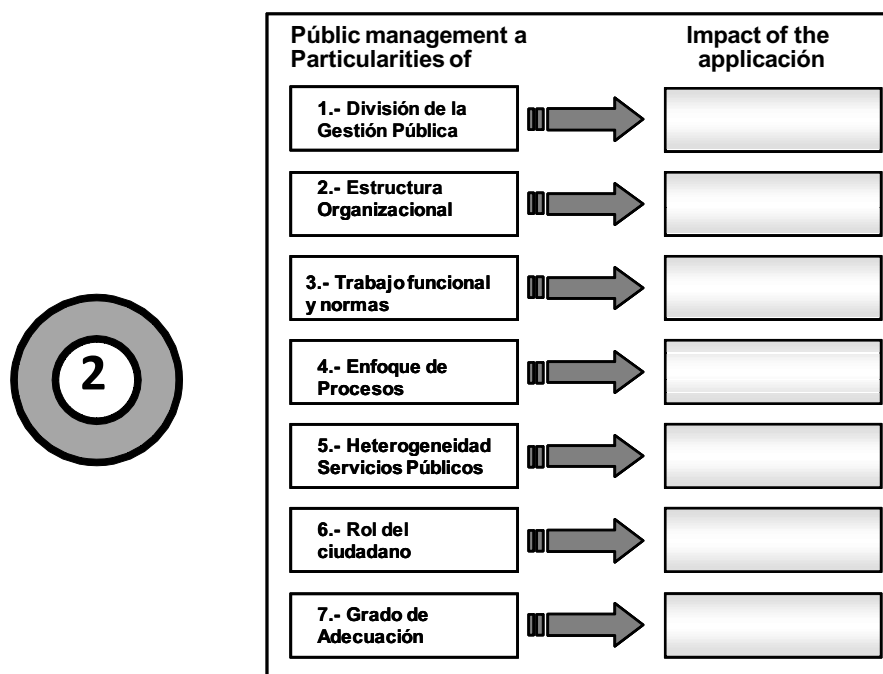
2

Públic management a Particularities of

Impact of the applicación

1.- División de la Gestión Pública

2.- Estructura Organizacional

3.- Trabajo funcional y normas

4.- Enfoque de Procesos

5.- Heterogeneidad Servicios Públicos

6.- Rol del ciudadano

7.- Grado de Adecuación